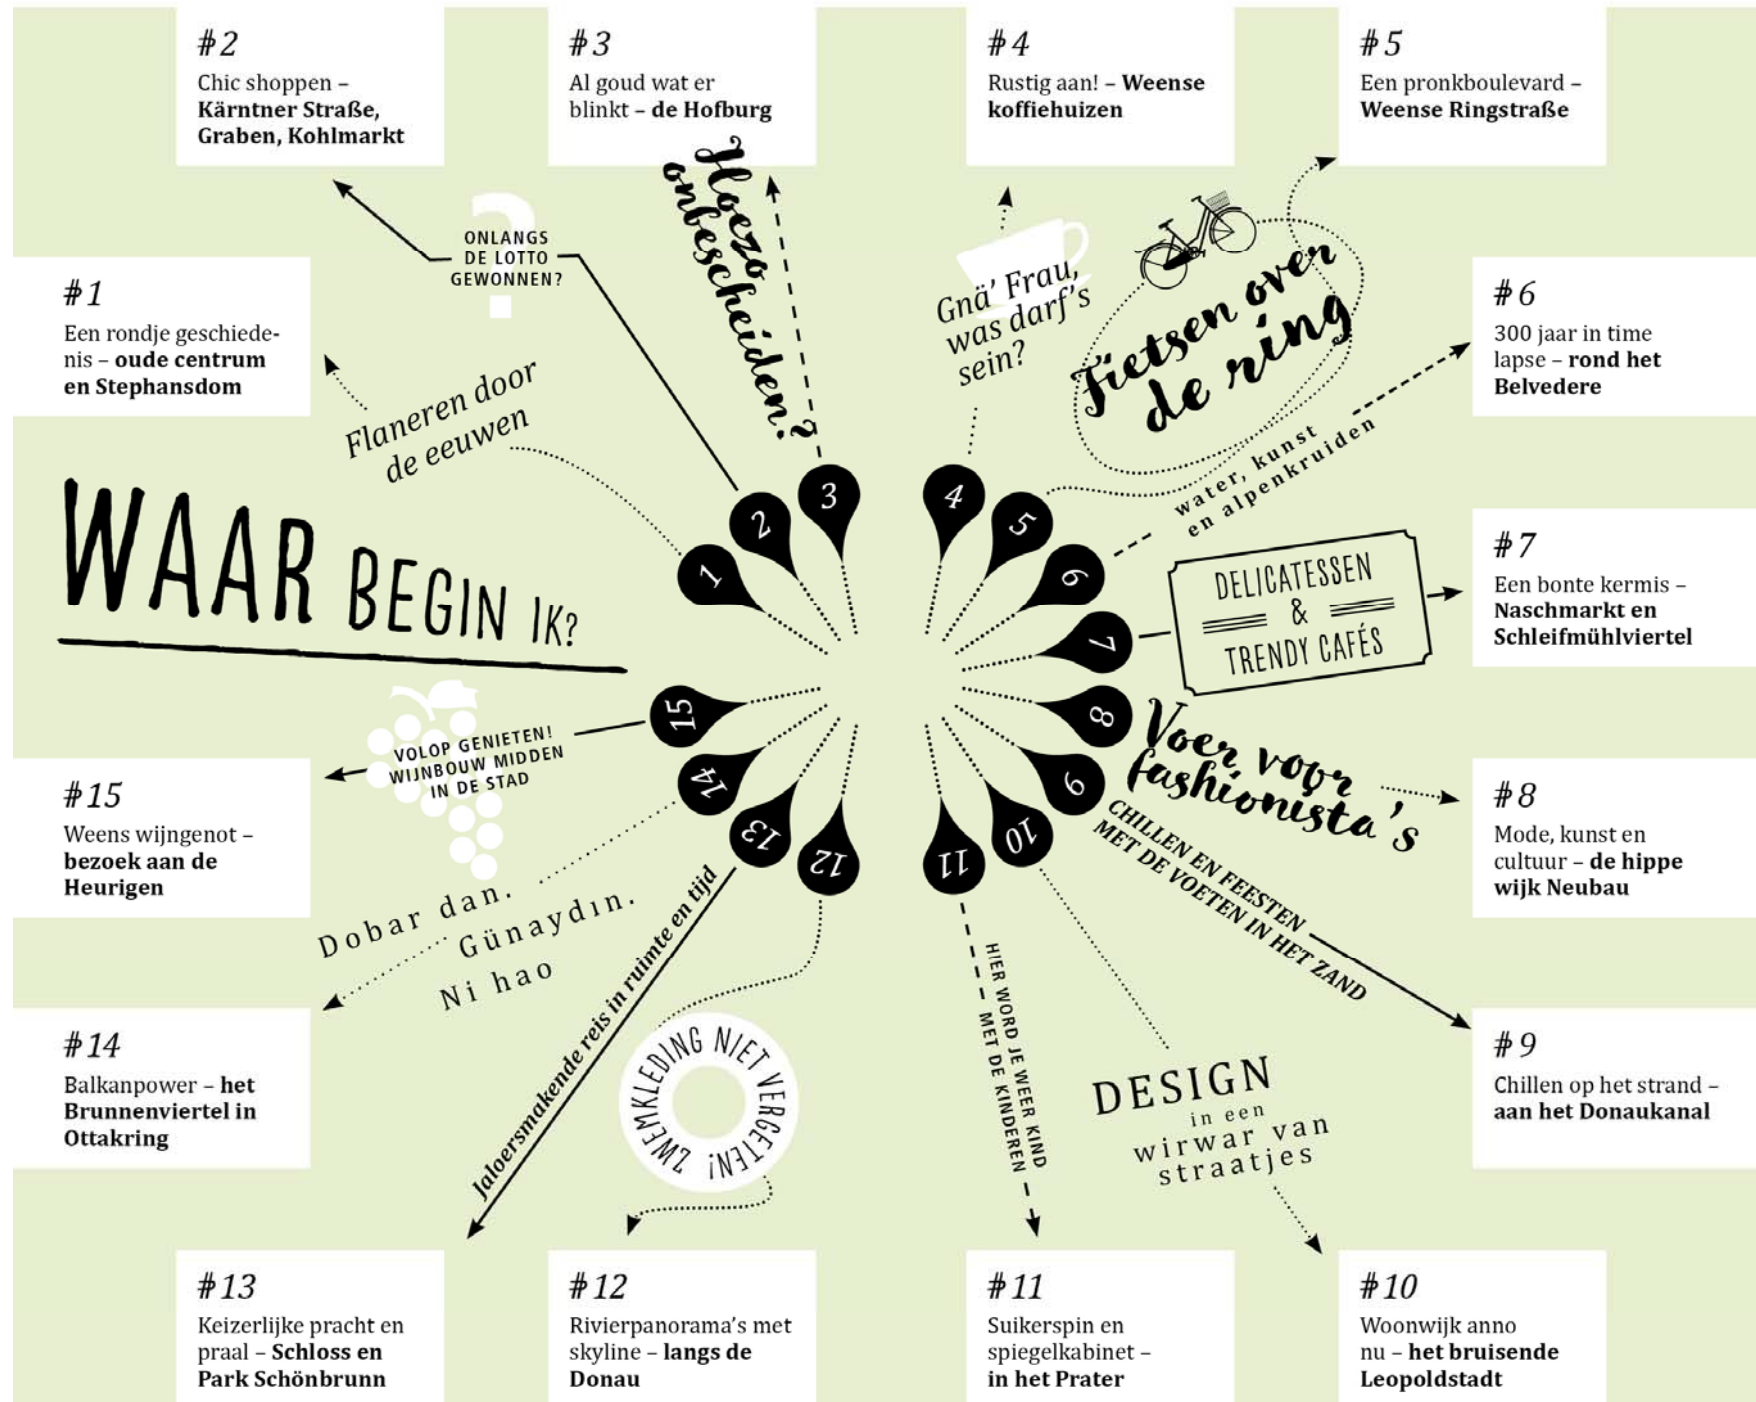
#2
Chic shoppen – Kärntner Straße, Graben, Kohlmarkt

#3
Al goud wat er blinkt – de Hofburg

#4
Rustig aan! – Weense koffiehuizen

#5
Een pronkboulevard – Weense Ringstraße

#1
Een rondje geschiedenis – oude centrum en Stephansdom

ONLANGS DE LOTTO GEWONNEN?

Hoezo onbescheiden?

Gnä' Frau, was darf's sein?

Fietsen over de ring

#6
300 jaar in time lapse – rond het Belvedere

Flaneren door de eeuwen

water, kunst en alpenkruiden

WAAR BEGIN IK?

1 2 3 4 5 6 7 8 9 10 11 12 13 14 15

DELICATESSEN & TRENDY CAFÉS

#7
Een bonte kermis – Naschmarkt en Schleifmühlviertel

VOLOP GENIETEN! WIJNBOUW MIDDEN IN DE STAD

Voer voor fashionista's

#15
Weens wijngenot – bezoek aan de Heurigen

#8
Mode, kunst en cultuur – de hippe wijk Neubau

CHILLEN EN FEESTEN MET DE VOETEN IN HET ZAND

Dobar dan. Günaydın. Ni hao

Jaloersmakende reis in ruimte en tijd

HIER WORD JE WEER KIND MET DE KINDEREN

#14
Balkanpower – het Brunnenviertel in Ottakring

ZWEMKLEDING NIET VERGETEN!

DESIGN in een wirwar van straatjes

#9
Chillen op het strand – aan het Donaukanal

#13
Keizerlijke pracht en praal – Schloss en Park Schönbrunn

#12
Rivierpanorama's met skyline – langs de Donau

#11
Suikerspin en spiegelkabinet – in het Prater

#10
Woonwijk anno nu – het bruisende Leopoldstadt